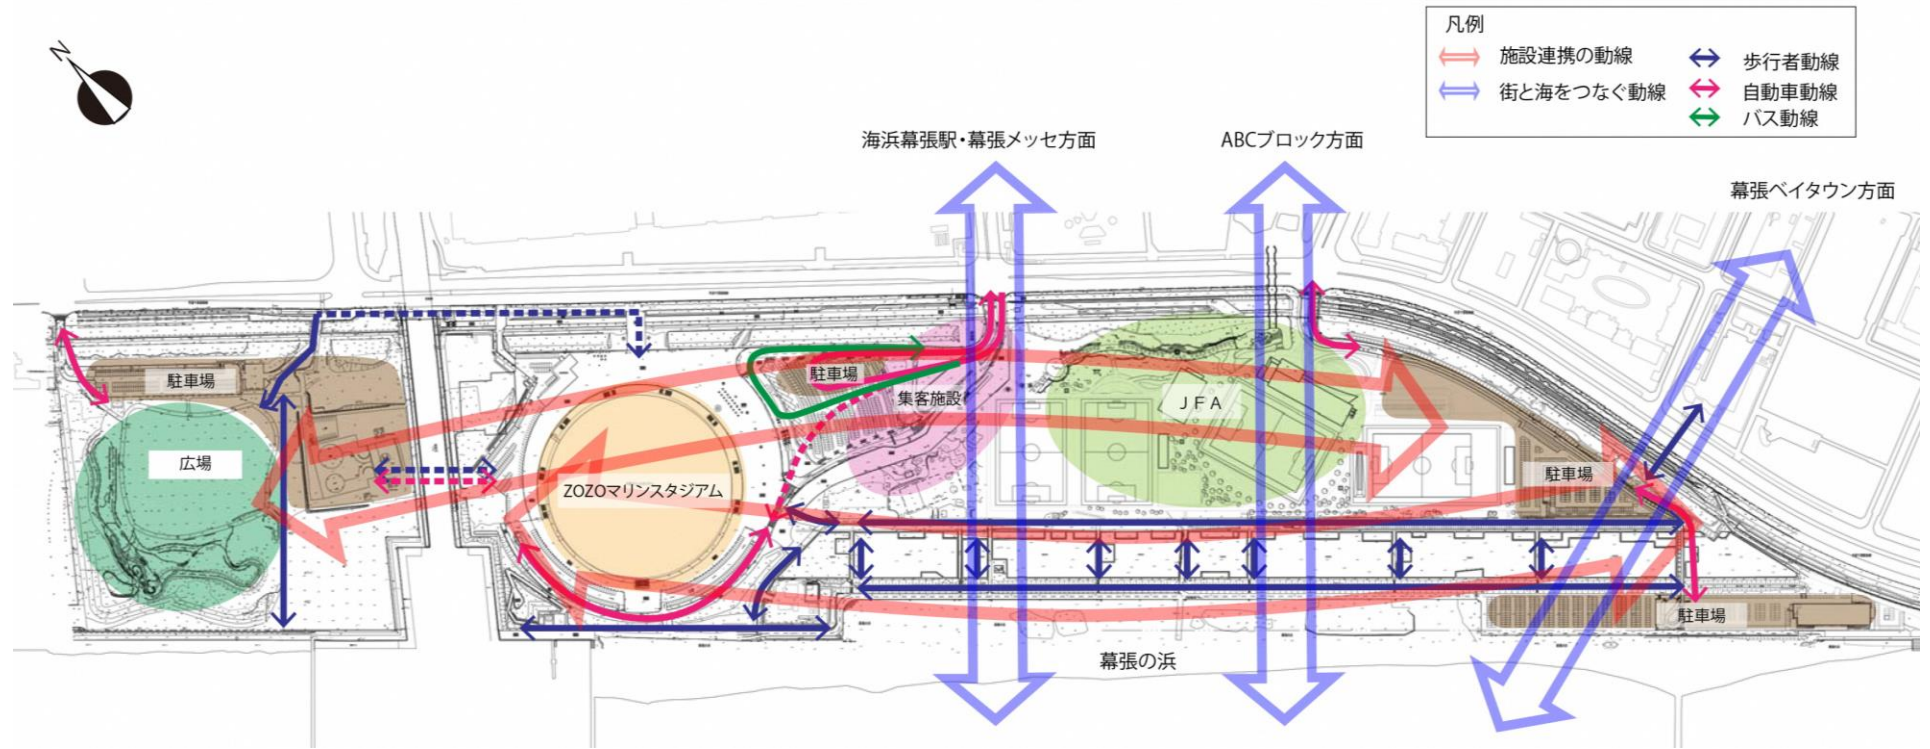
N

凡例
施設連携の動線
街と海をつなぐ動線
歩行者動線
自動車動線
バス動線

海浜幕張駅・幕張メッセ方面

ABCブロック方面

幕張ベイタウン方面

駐車場

広場

駐車場

集客施設

JFA

ZOZOマリンスタジアム

駐車場

駐車場

幕張の浜